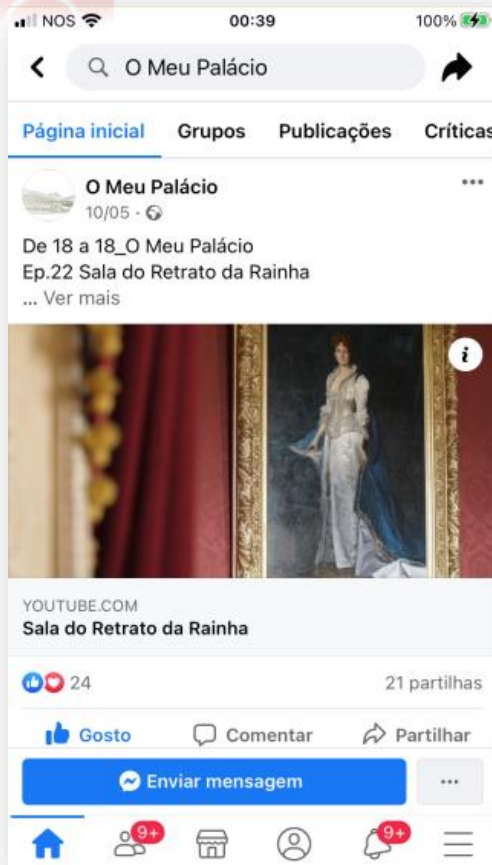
NOS 00:39 100%

O Meu Palácio

Página inicial Grupos Publicações Críticas

O Meu Palácio
10/05 ·

De 18 a 18_O Meu Palácio
Ep.22 Sala do Retrato da Rainha
... Ver mais

i

YOUTUBE.COM
Sala do Retrato da Rainha

24 21 partilhas

Gosto Comentar Partilhar

Enviar mensagem ...

9+ 9+